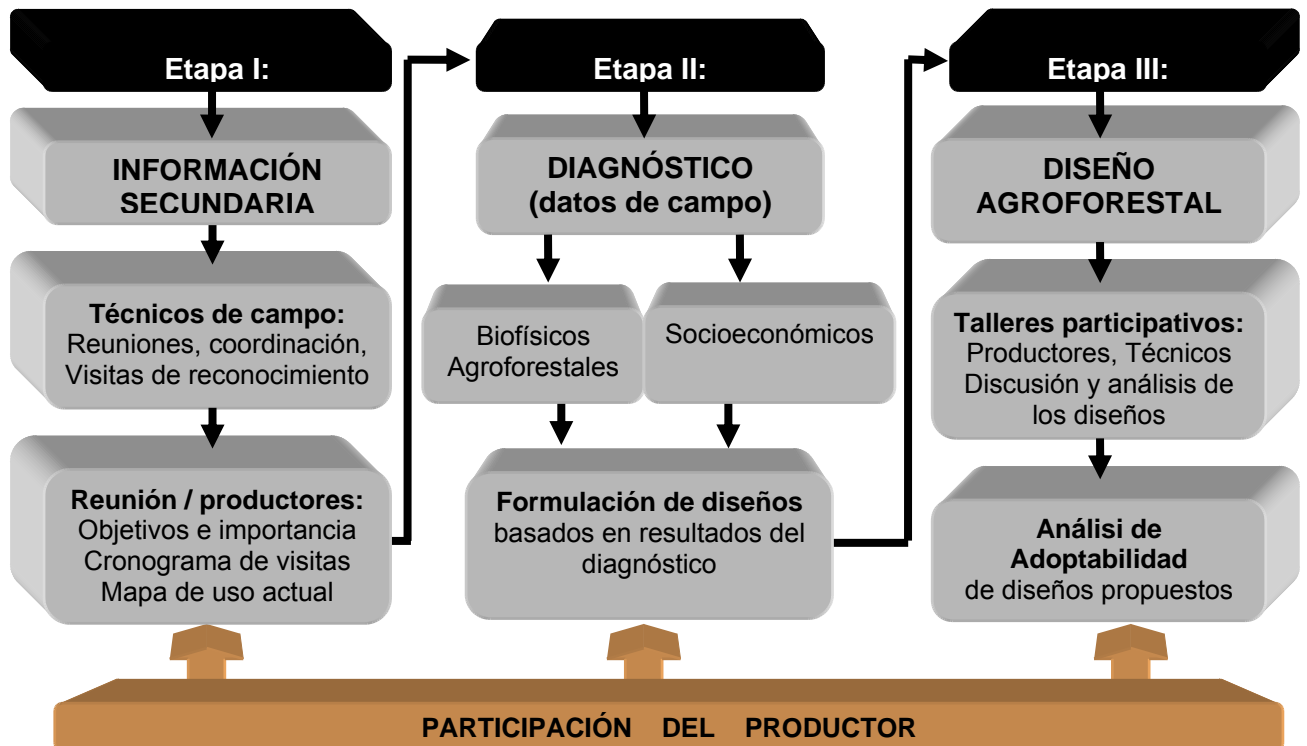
Etapa I:

INFORMACIÓN SECUNDARIA

Técnicos de campo:
Reuniones, coordinación,
Visitas de reconocimiento

Reunión / productores:
Objetivos e importancia
Cronograma de visitas
Mapa de uso actual

Etapa II:

DIAGNÓSTICO
(datos de campo)

Biofísicos
Agroforestales

Socioeconómicos

Formulación de diseños
basados en resultados del diagnóstico

Etapa III:

DISEÑO AGROFORESTAL

Talleres participativos:
Productores, Técnicos
Discusión y análisis de los diseños

Análisi de Adoptabilidad
de diseños propuestos

PARTICIPACIÓN DEL PRODUCTOR